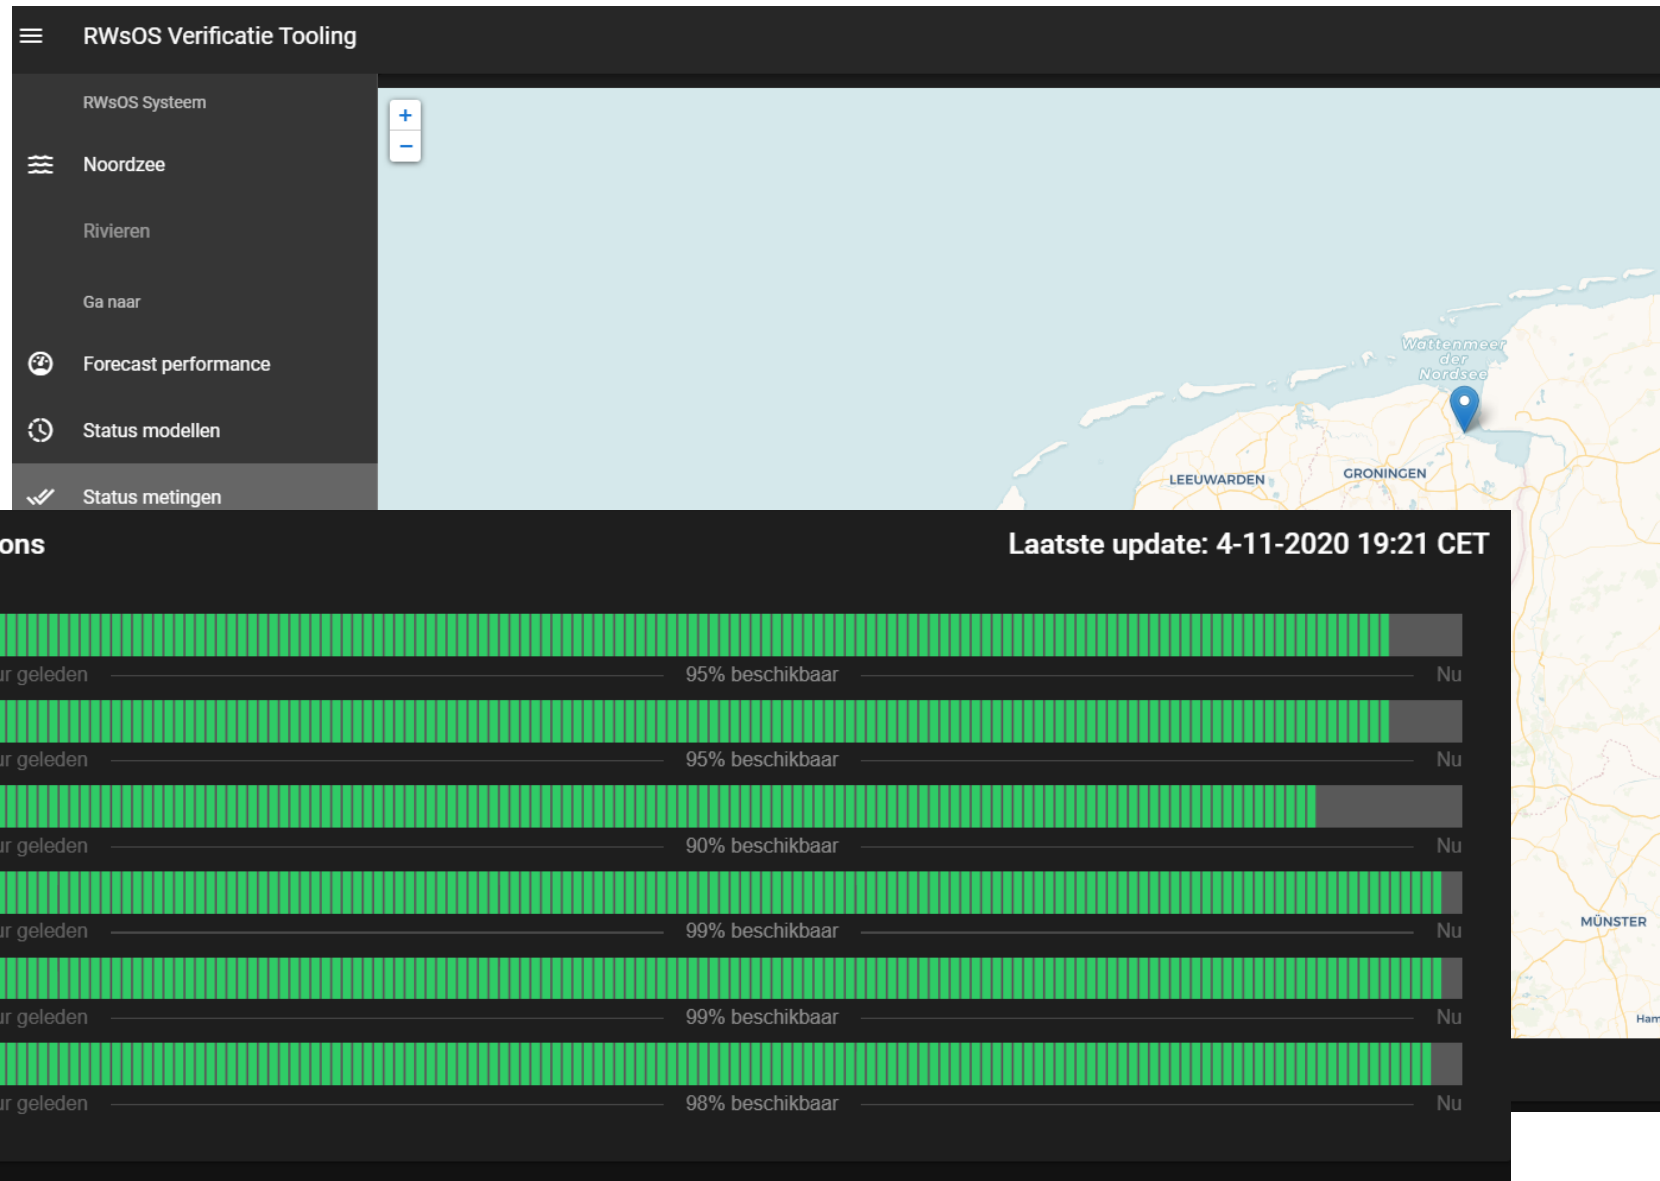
RWsOS Verificatie Tooling

RWsOS Systeem

Noordzee

Rivieren

Ga naar

Forecast performance

Status modellen

Status metingen

+
−

Wattenmeer der Nordsee

LEEUWARDEN

GRONINGEN

MÜNSTER

Ham

ons

Laatste update: 4-11-2020 19:21 CET

ur geleden 95% beschikbaar Nu

ur geleden 95% beschikbaar Nu

ur geleden 90% beschikbaar Nu

ur geleden 99% beschikbaar Nu

ur geleden 99% beschikbaar Nu

ur geleden 98% beschikbaar Nu